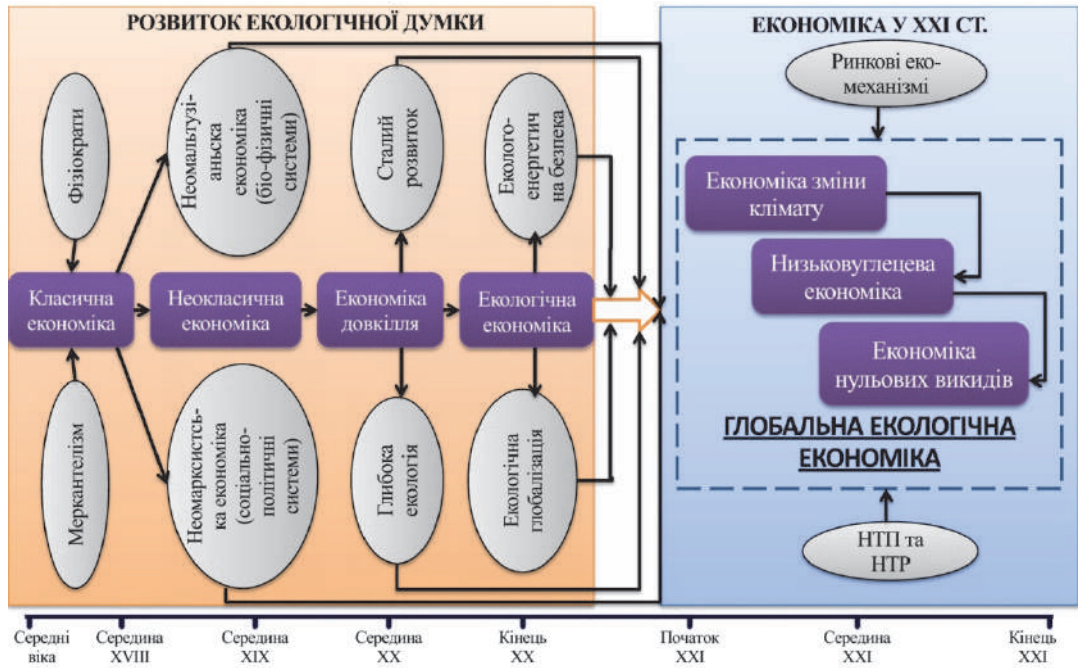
РОЗВИТОК ЕКОЛОГІЧНОЇ ДУМКИ

Фізіократи

Класична економіка

Меркантелізм

Неомальтузіанська економіка (біо-фізичні системи)

Неокласична економіка

Неомарксистська економіка (соціально-політичні системи)

Сталий розвиток

Економіка довкілля

Глибока екологія

Еколого-енергетична безпека

Екологічна економіка

Екологічна глобалізація

ЕКОНОМІКА У XXI СТ.

Ринкові еко-механізмі

Економіка зміни клімату

Низьковуглецева економіка

Економіка нульових викидів

ГЛОБАЛЬНА ЕКОЛОГІЧНА ЕКОНОМІКА

НТП та НТР

Середні віка

Середина XVIII

Середина XIX

Середина XX

Кінець XX

Початок XXI

Середина XXI

Кінець XXI